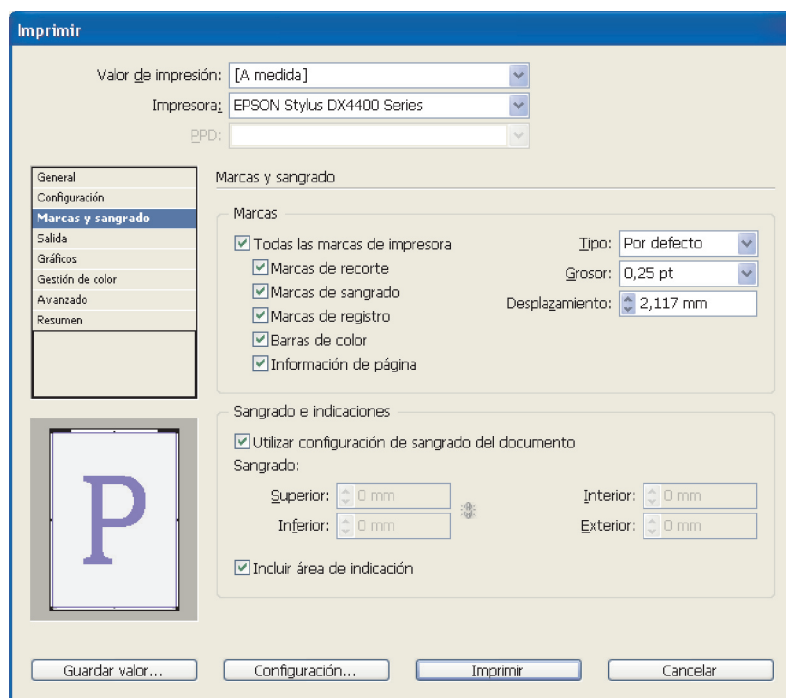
Imprimir

Valor de impresión: [A medida]
Impresora: EPSON Stylus DX4400 Series
PPD:

General
Configuración
Marcas y sangrado
Salida
Gráficos
Gestión de color
Avanzado
Resumen

P

Marcas y sangrado

Marcas
Todas las marcas de impresora
Marcas de recorte
Marcas de sangrado
Marcas de registro
Barras de color
Información de página

Tipo: Por defecto
Grosor: 0,25 pt
Desplazamiento: 2,117 mm

Sangrado e indicaciones
Utilizar configuración de sangrado del documento
Sangrado:
Superior: 0 mm
Inferior: 0 mm
Interior: 0 mm
Exterior: 0 mm

Incluir área de indicación

Guardar valor...
Configuración...
Imprimir
Cancelar